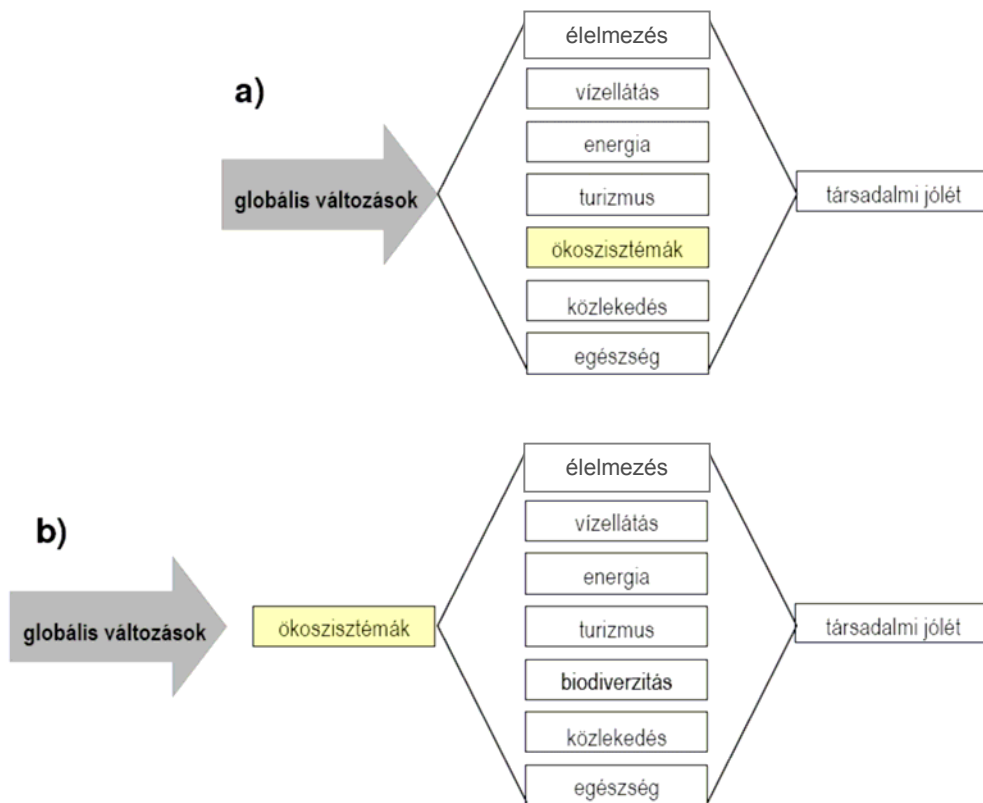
a)

globális változások

élelmezés

vízellátás

energia

turizmus

ökoszisztémák

közlekedés

egészség

társadalmi jólét

b)

globális változások

ökoszisztémák

élelmezés

vízellátás

energia

turizmus

biodiverzitás

közlekedés

egészség

társadalmi jólét